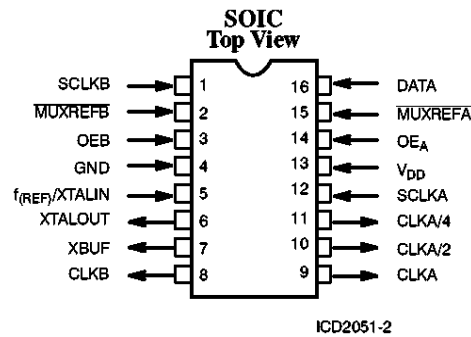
SOIC
Top View

SCLKB 1
$\overline{\text{MUXREFB}}$ 2
OEB 3
GND 4
$f_{(REF)}$/XTALIN 5
XTALOUT 6
XBUF 7
CLKB 8

16 DATA
15 $\overline{\text{MUXREFA}}$
14 $OE_A$
13 $V_{DD}$
12 SCLKA
11 CLKA/4
10 CLKA/2
9 CLKA

ICD2051-2